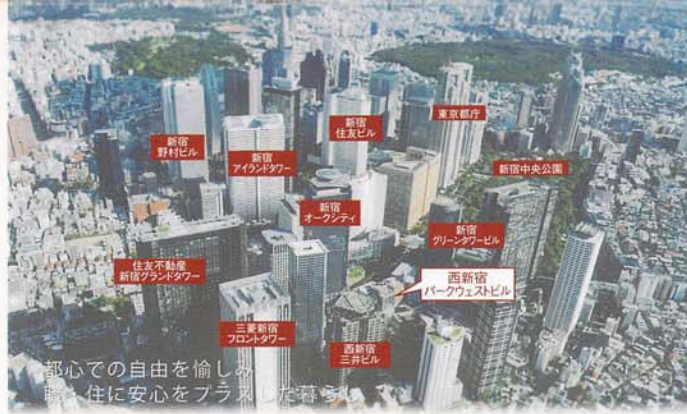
新宿
野村ビル

新宿
アイランドタワー

新宿
住友ビル

東京都庁

新宿中央公園

新宿
オークシティ

新宿
グリーンタワービル

住友不動産
新宿グランドタワー

西新宿
パークウェストビル

三菱新宿
フロントタワー

西新宿
三井ビル

都心での自由を愉しみ
職・住に安心をプラスした暮らし